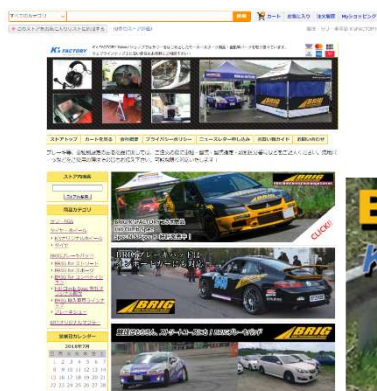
すべてのカテゴリ
検索
カート
お気に入り
注文履歴
Myショッピング
K's FACTORY
ストアトップ
カートを見る
会社概要
プライバシーポリシー
ニュースレター申し込み
お買い物ガイド
お問い合わせ
ストア内検索
ストア内検索
商品カテゴリ
BRIG
BRIG
CLICK!
BRIG
BRIG
営業日カレンダー
2014年7月
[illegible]